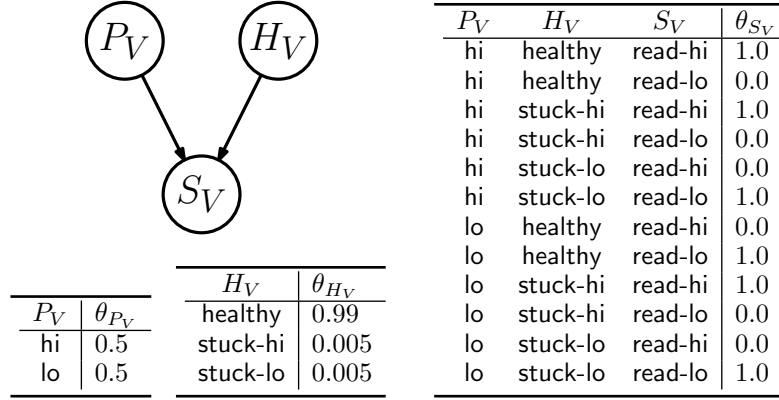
$P_V$

$H_V$

$S_V$

| $P_V$ | $\theta_{P_V}$ |
|---|---|
| hi | $0.5$ |
| lo | $0.5$ |

| $H_V$ | $\theta_{H_V}$ |
|---|---|
| healthy | $0.99$ |
| stuck-hi | $0.005$ |
| stuck-lo | $0.005$ |

| $P_V$ | $H_V$ | $S_V$ | $\theta_{S_V}$ |
|---|---|---|---|
| hi | healthy | read-hi | $1.0$ |
| hi | healthy | read-lo | $0.0$ |
| hi | stuck-hi | read-hi | $1.0$ |
| hi | stuck-hi | read-lo | $0.0$ |
| hi | stuck-lo | read-hi | $0.0$ |
| hi | stuck-lo | read-lo | $1.0$ |
| lo | healthy | read-hi | $0.0$ |
| lo | healthy | read-lo | $1.0$ |
| lo | stuck-hi | read-hi | $1.0$ |
| lo | stuck-hi | read-lo | $0.0$ |
| lo | stuck-lo | read-hi | $0.0$ |
| lo | stuck-lo | read-lo | $1.0$ |